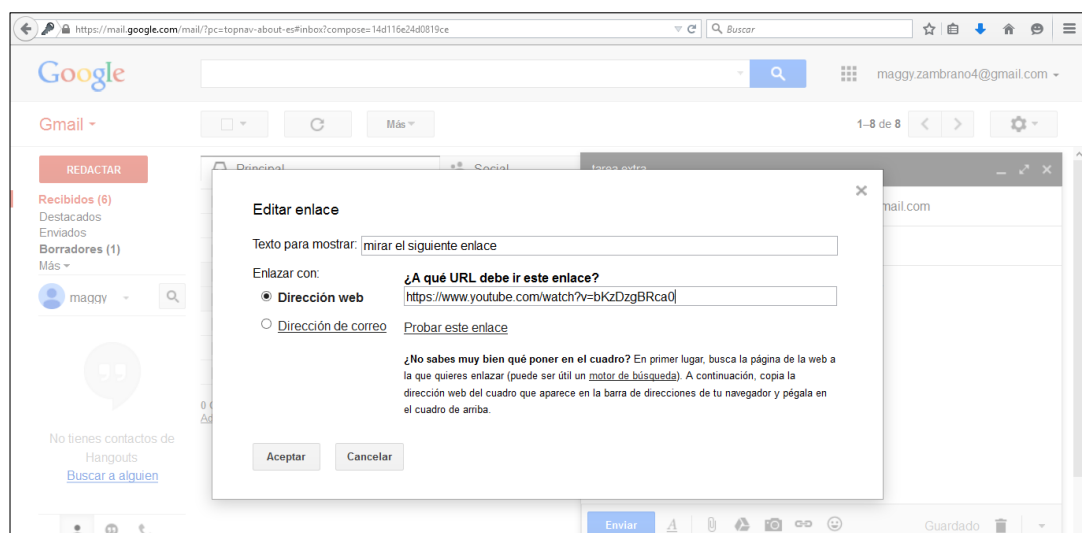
https://mail.google.com/mail/?pc=topnav-about-es#inbox?compose=14d116e24d0819ce

Buscar

Google

maggy.zambrano4@gmail.com

Gmail

Más

1–8 de 8

REDACTAR

Principal

Social

tarea extra

Recibidos (6)
Destacados
Enviados
Borradores (1)
Más

maggy

mail.com

No tienes contactos de Hangouts
Buscar a alguien

Editar enlace

Texto para mostrar: mirar el siguiente enlace

Enlazar con:

¿A qué URL debe ir este enlace?

Dirección web

https://www.youtube.com/watch?v=bKzDzgBRca0

Dirección de correo

Probar este enlace

¿No sabes muy bien qué poner en el cuadro? En primer lugar, busca la página de la web a la que quieres enlazar (puede ser útil un motor de búsqueda). A continuación, copia la dirección web del cuadro que aparece en la barra de direcciones de tu navegador y pégala en el cuadro de arriba.

Aceptar

Cancelar

Enviar

Guardado